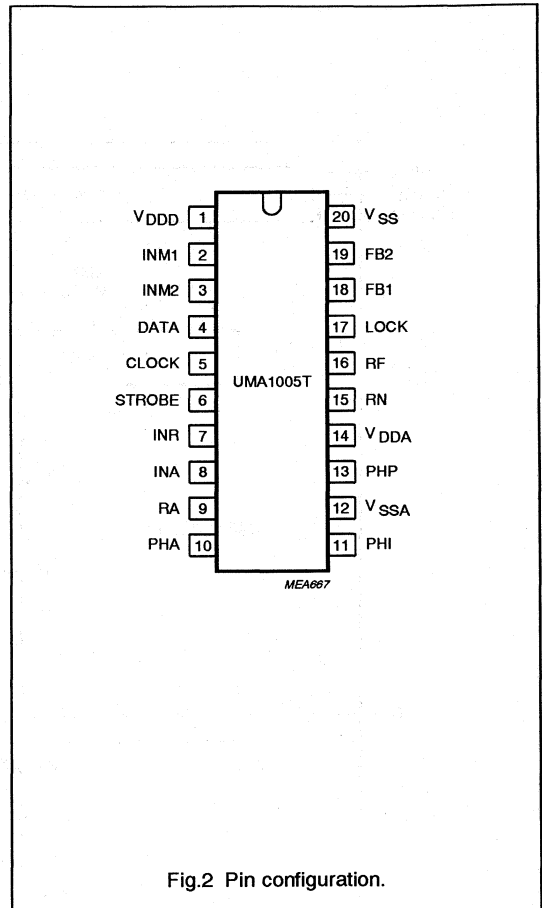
$V_{DDD}$ 1
INM1 2
INM2 3
DATA 4
CLOCK 5
STROBE 6
INR 7
INA 8
RA 9
PHA 10

UMA1005T

20 $V_{SS}$
19 FB2
18 FB1
17 LOCK
16 RF
15 RN
14 $V_{DDA}$
13 PHP
12 $V_{SSA}$
11 PHI

MEA667

Fig.2 Pin configuration.